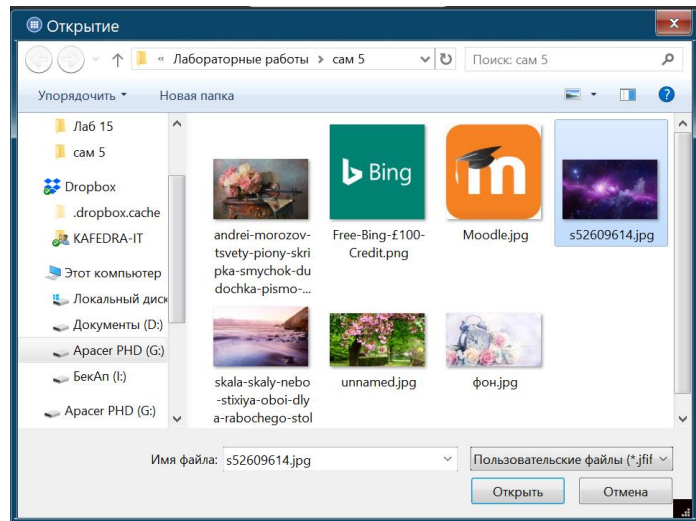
Открытие

« Лабораторные работы › сам 5

Поиск: сам 5

Упорядочить ▾ Новая папка

Лаб 15
сам 5
Dropbox
.dropbox.cache
KAFEDRA-IT
Этот компьютер
Локальный диск
Документы (D:)
Apacer PHD (G:)
БекАп (I:)
Apacer PHD (G:)

andrei-morozov-tsvety-piony-skripka-smychok-dudochka-pismo-...

Bing

Free-Bing-£100-Credit.png

Moodle.jpg

s52609614.jpg

skala-skaly-nebo-stixiya-oboi-dlya-rabochego-stol

unnamed.jpg

фон.jpg

Имя файла: s52609614.jpg

Пользовательские файлы (*.jfif

Открыть

Отмена